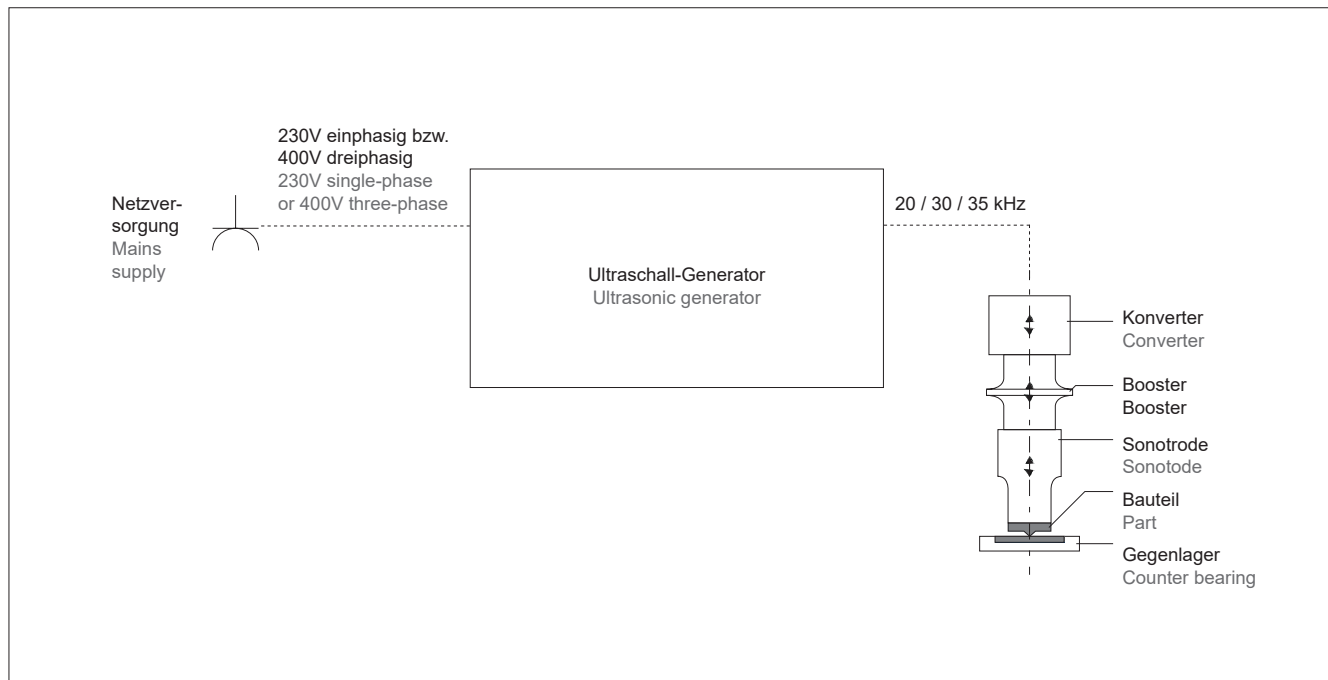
230V einphasig bzw.
400V dreiphasig
230V single-phase
or 400V three-phase

Netzversorgung
Mains supply

Ultraschall-Generator
Ultrasonic generator

20 / 30 / 35 kHz

Konverter
Converter

Booster
Booster

Sonotrode
Sonotode

Bauteil
Part

Gegenlager
Counter bearing